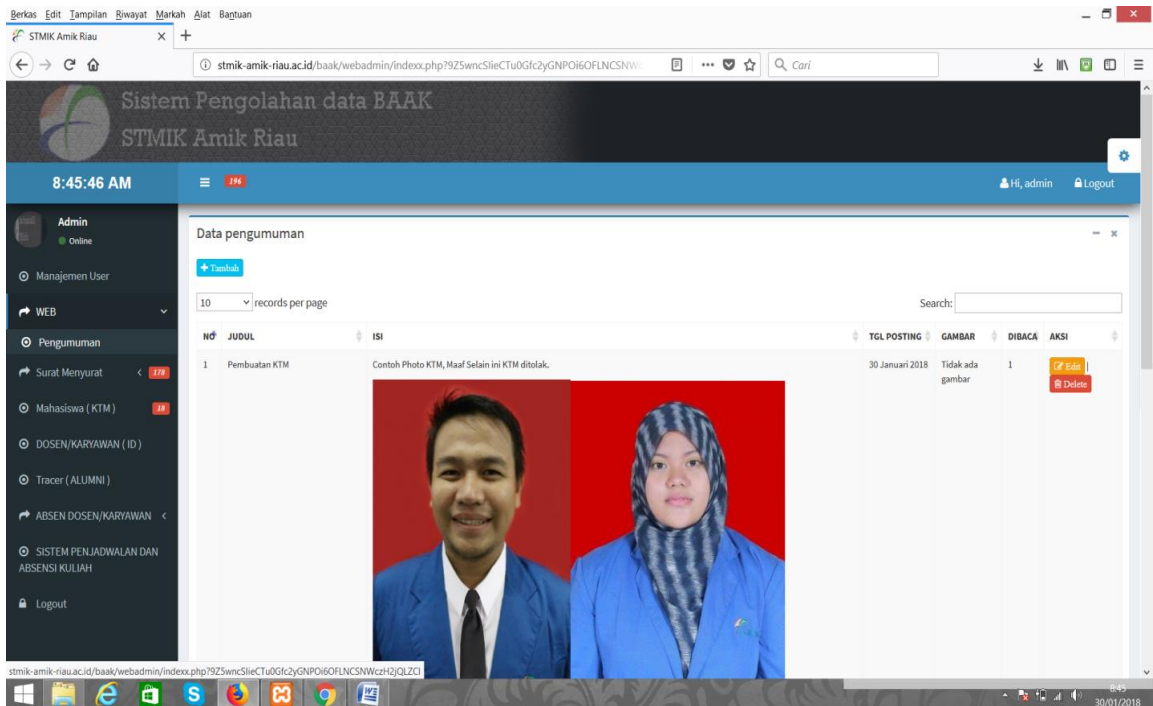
Berkas Edit Tampilan Riwayat Markah Alat Bantuan

STMIK Amik Riau

stmik-amik-riau.ac.id/baak/webadmin/indexx.php?9Z5wncSlieCTu0Gfc2yGNPOi6OFLNCSNW

Cari

Sistem Pengolahan data BAAK
STMIK Amik Riau

8:45:46 AM

196

Hi, admin Logout

Admin
Online

Manajemen User

WEB

Pengumuman

Surat Menyurat 178

Mahasiswa ( KTM ) 18

DOSEN/KARYAWAN ( ID )

Tracer ( ALUMNI )

ABSEN DOSEN/KARYAWAN

SISTEM PENJADWALAN DAN ABSENSI KULIAH

Logout

Data pengumuman

+ Tambah

10 records per page

Search:

| NO | JUDUL | ISI | TGL POSTING | GAMBAR | DIBACA | AKSI |
|---|---|---|---|---|---|---|
| 1 | Pembuatan KTM | Contoh Photo KTM, Maaf Selain ini KTM ditolak. | 30 Januari 2018 | Tidak ada gambar | 1 | Edit Delete |

stmik-amik-riau.ac.id/baak/webadmin/indexx.php?9Z5wncSlieCTu0Gfc2yGNPOi6OFLNCSNWczH2jQLZCI

8:45
30/01/2018